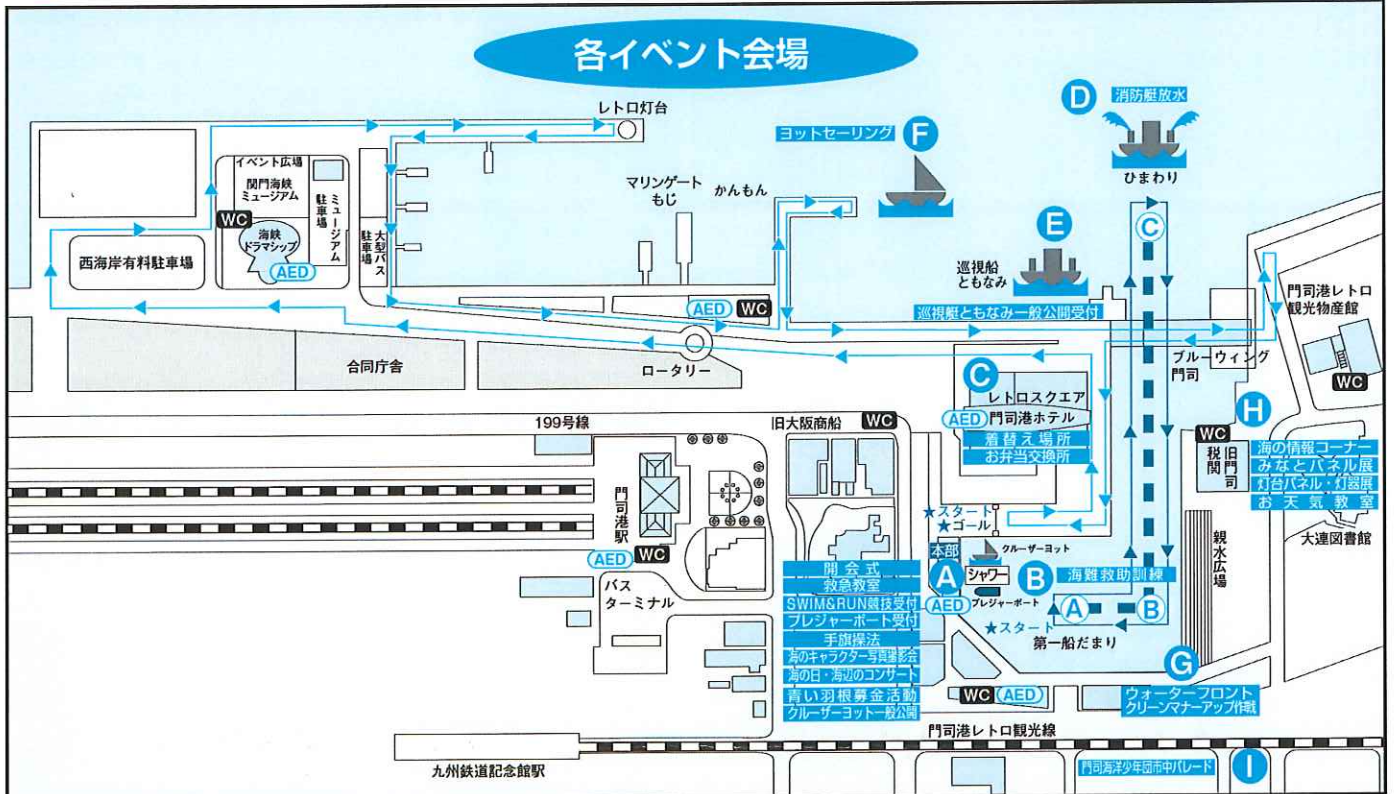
各イベント会場

レトロ灯台

F ヨットセーリング

D 消防艇放水

ひまわり

イベント広場

関門海峡ミュージアム

ミュージアム駐車場

WC

海峡ドラマシップ

AED

西海岸有料駐車場

大型バス駐車場

マリンゲートもじ

かんもん

E

巡視船ともなみ

巡視艇ともなみ一般公開受付

C

AED WC

門司港レトロ観光物産館

WC

合同庁舎

ロータリー

ブルーウィング門司

C レトロスクエア

AED 門司港ホテル

着替え場所

お弁当交換所

H

WC

税関

旧門司

海の情報コーナー

みなとパネル展

灯台パネル・灯器展

お天気教室

199号線

旧大阪商船 WC

門司港駅

AED WC

バスターミナル

★スタート

★ゴール

本部

クルーザーヨット

A シャワー

B 海難救助訓練

プレジャーボート

AED

A B

★スタート

第一船だまり

親水広場

大連図書館

開会式

救急教室

SWIM&RUN競技受付

プレジャーボート受付

手旗操法

海のキャラクター写真撮影会

海の日・海辺のコンサート

青い羽根募金活動

クルーザーヨット一般公開

G

ウォーターフロントクリーンマナーアップ作戦

WC AED

門司港レトロ観光線

九州鉄道記念館駅

門司海洋少年団市中パレード

I